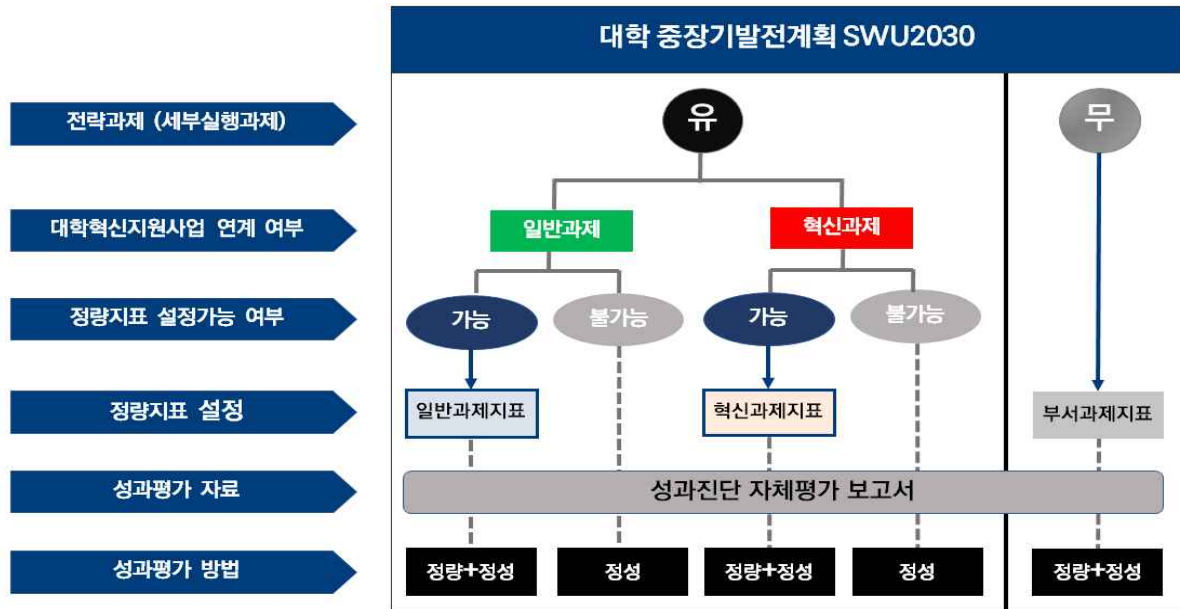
대학 중장기발전계획 SWU2030

전략과제 (세부실행과제)

대학혁신지원사업 연계 여부

정량지표 설정가능 여부

정량지표 설정

성과평가 자료

성과평가 방법

유

무

일반과제

혁신과제

가능

불가능

가능

불가능

일반과제지표

혁신과제지표

부서과제지표

성과진단 자체평가 보고서

정량+정성

정성

정량+정성

정성

정량+정성